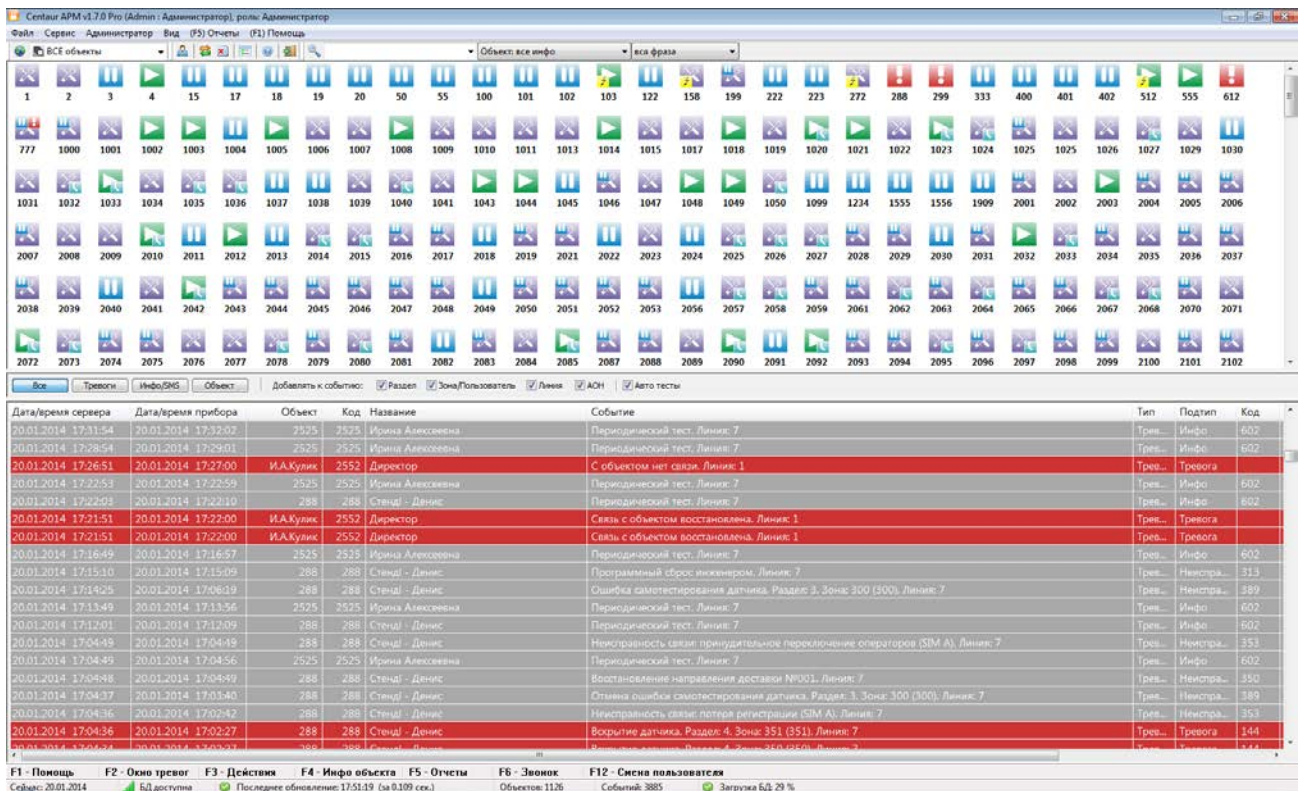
Centaur APM v1.7.0 Pro (Admin : Администратор), роль: Администратор

Файл Сервис Администратор Вид (F5) Отчеты (F1) Помощь

ВСЕ объекты

Объект: все инфо

вся фраза

1 2 3 4 15 17 18 19 20 50 55 100 101 102 103 122 158 199 222 223 272 288 299 333 400 401 402 512 555 612

777 1000 1001 1002 1003 1004 1005 1006 1007 1008 1009 1010 1011 1013 1014 1015 1017 1018 1019 1020 1021 1022 1023 1024 1025 1025 1026 1027 1029 1030

1031 1032 1033 1034 1035 1036 1037 1038 1039 1040 1041 1043 1044 1045 1046 1047 1048 1049 1050 1099 1234 1555 1556 1909 2001 2002 2003 2004 2005 2006

2007 2008 2009 2010 2011 2012 2013 2014 2015 2016 2017 2018 2019 2021 2022 2023 2024 2025 2026 2027 2028 2029 2030 2031 2032 2033 2034 2035 2036 2037

2038 2039 2040 2041 2042 2043 2044 2045 2046 2047 2048 2049 2050 2051 2052 2053 2056 2057 2058 2059 2061 2062 2063 2064 2065 2066 2067 2068 2070 2071

2072 2073 2074 2075 2076 2077 2078 2079 2080 2081 2082 2083 2084 2085 2087 2088 2089 2090 2091 2092 2093 2094 2095 2096 2097 2098 2099 2100 2101 2102

Все Тревоги Инфо/SMS Объект Добавлять к событию: Раздел Зона/Пользователь Линия АОН Авто тесты

| Дата/время сервера | Дата/время прибора | Объект | Код | Название | Событие | Тип | Подтип | Код |
|---|---|---|---|---|---|---|---|---|
| 20.01.2014 17:31:54 | 20.01.2014 17:32:02 | 2525 | 2525 | Ирина Алексеевна | Периодический тест. Линия: 7 | Трев... | Инфо | 602 |
| 20.01.2014 17:28:54 | 20.01.2014 17:29:01 | 2525 | 2525 | Ирина Алексеевна | Периодический тест. Линия: 7 | Трев... | Инфо | 602 |
| 20.01.2014 17:26:51 | 20.01.2014 17:27:00 | И.А.Кулик | 2552 | Директор | С объектом нет связи. Линия: 1 | Трев... | Тревога | |
| 20.01.2014 17:22:53 | 20.01.2014 17:22:59 | 2525 | 2525 | Ирина Алексеевна | Периодический тест. Линия: 7 | Трев... | Инфо | 602 |
| 20.01.2014 17:22:03 | 20.01.2014 17:22:10 | 288 | 288 | Стенд - Денис | Периодический тест. Линия: 7 | Трев... | Инфо | 602 |
| 20.01.2014 17:21:51 | 20.01.2014 17:22:00 | И.А.Кулик | 2552 | Директор | Связь с объектом восстановлена. Линия: 1 | Трев... | Тревога | |
| 20.01.2014 17:21:51 | 20.01.2014 17:22:00 | И.А.Кулик | 2552 | Директор | Связь с объектом восстановлена. Линия: 1 | Трев... | Тревога | |
| 20.01.2014 17:16:49 | 20.01.2014 17:16:57 | 2525 | 2525 | Ирина Алексеевна | Периодический тест. Линия: 7 | Трев... | Инфо | 602 |
| 20.01.2014 17:15:10 | 20.01.2014 17:15:09 | 288 | 288 | Стенд - Денис | Программный сброс инженером. Линия: 7 | Трев... | Неиспра... | 313 |
| 20.01.2014 17:14:25 | 20.01.2014 17:06:19 | 288 | 288 | Стенд - Денис | Ошибка самотестирования датчика. Раздел: 3. Зона: 300 (300). Линия: 7 | Трев... | Неиспра... | 389 |
| 20.01.2014 17:13:49 | 20.01.2014 17:13:56 | 2525 | 2525 | Ирина Алексеевна | Периодический тест. Линия: 7 | Трев... | Инфо | 602 |
| 20.01.2014 17:12:01 | 20.01.2014 17:12:09 | 288 | 288 | Стенд - Денис | Периодический тест. Линия: 7 | Трев... | Инфо | 602 |
| 20.01.2014 17:04:49 | 20.01.2014 17:04:49 | 288 | 288 | Стенд - Денис | Неисправность связи: принудительное переключение операторов (SIM A). Линия: 7 | Трев... | Неиспра... | 353 |
| 20.01.2014 17:04:49 | 20.01.2014 17:04:56 | 2525 | 2525 | Ирина Алексеевна | Периодический тест. Линия: 7 | Трев... | Инфо | 602 |
| 20.01.2014 17:04:48 | 20.01.2014 17:04:49 | 288 | 288 | Стенд - Денис | Восстановление направления доставки №001. Линия: 7 | Трев... | Неиспра... | 350 |
| 20.01.2014 17:04:37 | 20.01.2014 17:03:40 | 288 | 288 | Стенд - Денис | Отмена ошибки самотестирования датчика. Раздел: 3. Зона: 300 (300). Линия: 7 | Трев... | Неиспра... | 389 |
| 20.01.2014 17:04:36 | 20.01.2014 17:02:42 | 288 | 288 | Стенд - Денис | Неисправность связи: потеря регистрации (SIM A). Линия: 7 | Трев... | Неиспра... | 353 |
| 20.01.2014 17:04:36 | 20.01.2014 17:02:27 | 288 | 288 | Стенд - Денис | Вскрытие датчика. Раздел: 4. Зона: 351 (351). Линия: 7 | Трев... | Тревога | 144 |

F1 - Помощь F2 - Окно тревог F3 - Действия F4 - Инфо объекта F5 - Отчеты F6 - Звонок F12 - Смена пользователя

Сейчас: 20.01.2014 БД доступна Последнее обновление: 17:51:19 (за 0.109 сек.) Объектов: 1126 Событий: 3885 Загрузка БД: 29 %